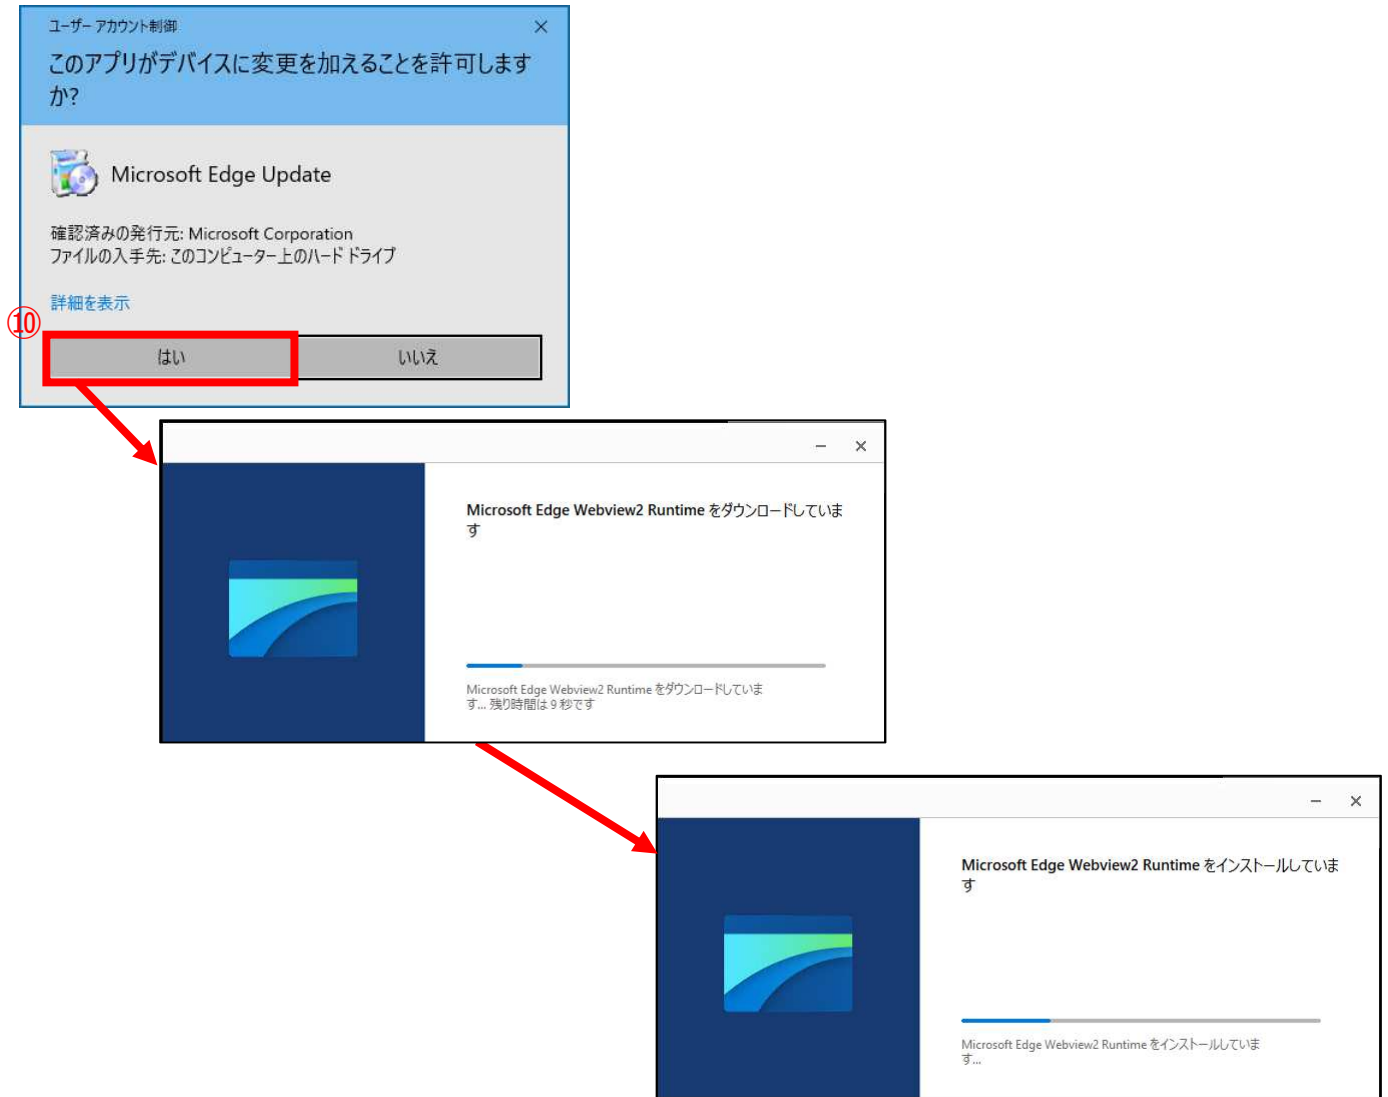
ユーザー アカウント制御

×

このアプリがデバイスに変更を加えることを許可しますか?

Microsoft Edge Update

確認済みの発行元: Microsoft Corporation
ファイルの入手先: このコンピューター上のハード ドライブ

詳細を表示

⑩

はい

いいえ

–

×

Microsoft Edge Webview2 Runtime をダウンロードしています

Microsoft Edge Webview2 Runtime をダウンロードしています... 残り時間は 9 秒です

–

×

Microsoft Edge Webview2 Runtime をインストールしています

Microsoft Edge Webview2 Runtime をインストールしています...